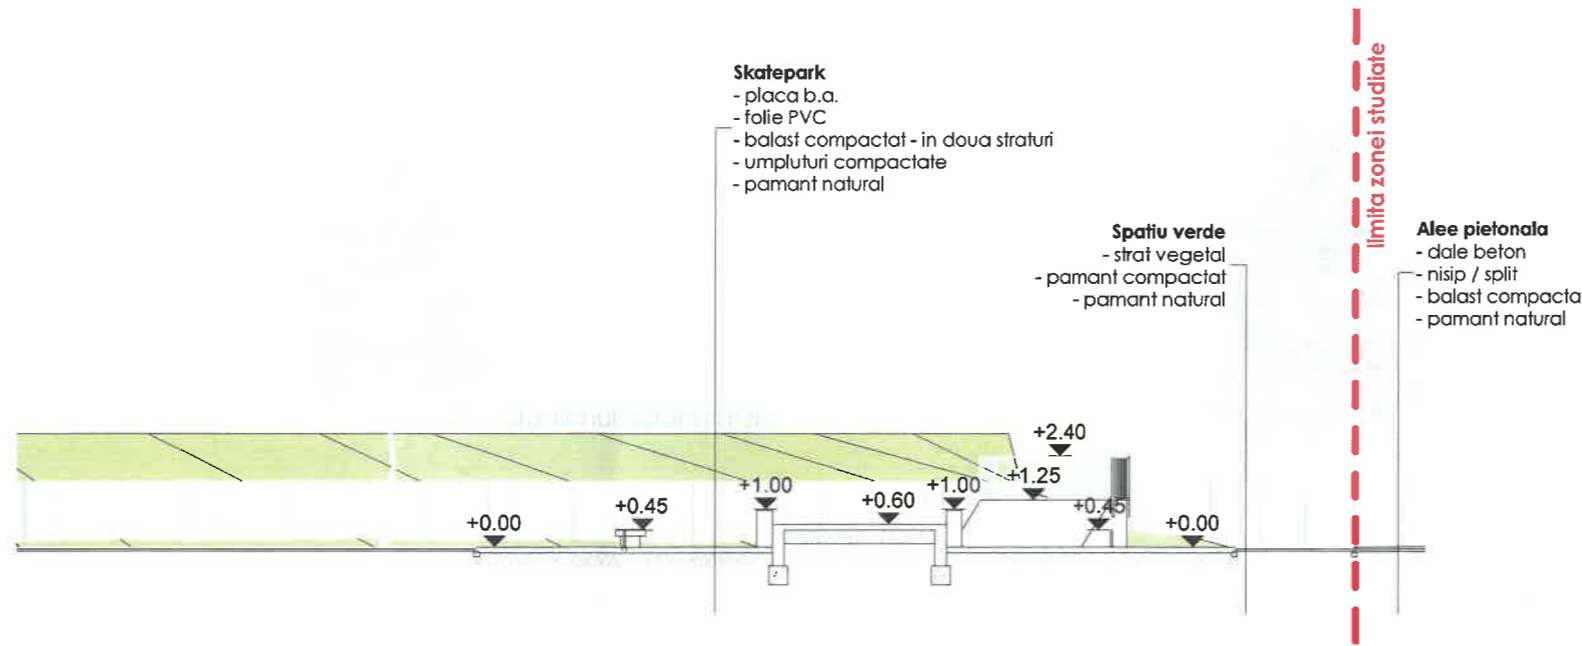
Skatepark
- placa b.a.
- folie PVC
- balast compactat - in doua straturi
- umpluturi compactate
- pamant natural

limita zonei studiate

Spatiu verde
- strat vegetal
- pamant compactat
- pamant natural

Alee pietonala
- dale beton
- nisip / split
- balast compacta
- pamant natural

+2.40
+1.25
+1.00
+0.60
+1.00
+0.45
+0.00
+0.45
+0.00